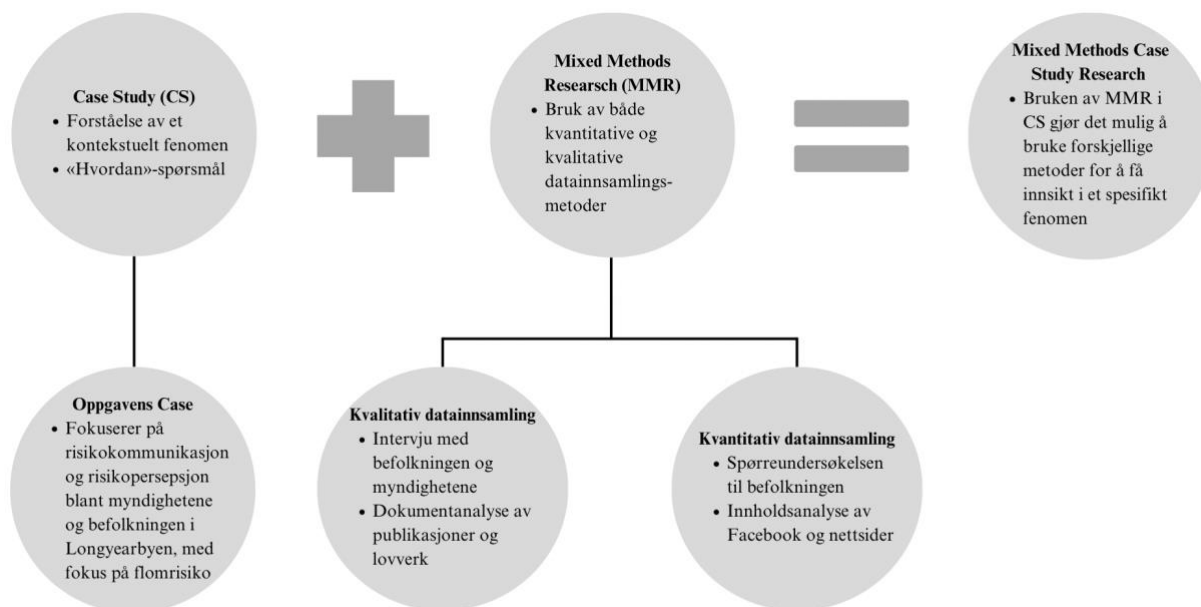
Case Study (CS)
• Forståelse av et kontekstuelt fenomen
• «Hvordan»-spørsmål

Mixed Methods Researsch (MMR)
• Bruk av både kvantitative og kvalitative datainnsamlingsmetoder

Mixed Methods Case Study Research
• Bruken av MMR i CS gjør det mulig å bruke forskjellige metoder for å få innsikt i et spesifikt fenomen

Oppgavens Case
• Fokuserer på risikokommunikasjon og risikopersepsjon blant myndighetene og befolkningen i Longyearbyen, med fokus på flomrisiko

Kvalitativ datainnsamling
• Intervju med befolkningen og myndighetene
• Dokumentanalyse av publikasjoner og lovverk

Kvantitativ datainnsamling
• Spørreundersøkelsen til befolkningen
• Innholdsanalyse av Facebook og nettsider